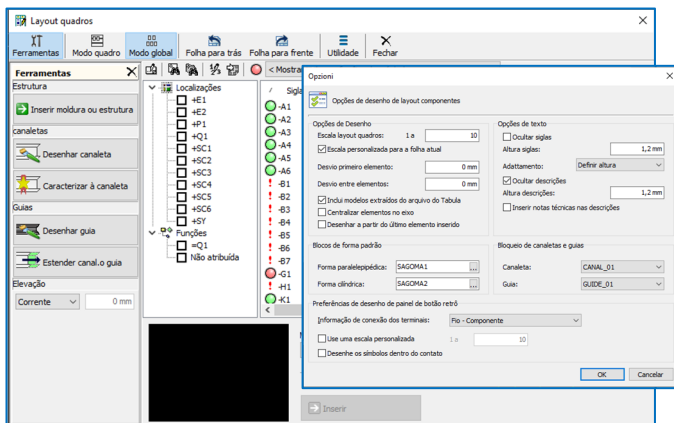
Layout quadros

Ferramentas | Modo quadro | Modo global | Folha para trás | Folha para frente | Utilidade | Fechar

Ferramentas

Estrutura

Inserir moldura ou estrutura

canaletas

Desenhar canaleta

Caracterizar à canaleta

Guias

Desenhar guia

Estender canal.o guia

Elevação

Corrente

0 mm

Localizações
+E1
+E2
+P1
+Q1
+SC1
+SC2
+SC3
+SC4
+SC5
+SC6
+SY
Funções
=Q1
Não atribuída

< Mostra

Sigla
-A1
-A2
-A3
-A4
-A5
-A6
-B1
-B2
-B3
-B4
-B5
-B6
-B7
-G1
-H1
-K1

Inserir

Opzioni

Opções de desenho de layout componentes

Opções de Desenho

Escala layout quadros: 1 a 10

Escala personalizada para a folha atual

Desvio primeiro elemento: 0 mm

Desvio entre elementos: 0 mm

Inclui modelos extraídos do arquivo do Tabula

Centralizar elementos no eixo

Desenhar a partir do último elemento inserido

Opções de texto

Ocultar siglas

Altura siglas: 1,2 mm

Adattamento: Definir altura

Ocultar descrições

Altura descrições: 1,2 mm

Inserir notas técnicas nas descrições

Blocos de forma padrão

Forma paralelepipédica: SAGOMA1

Forma cilíndrica: SAGOMA2

Bloqueio de canaletas e guias

Canaleta: CANAL_01

Guia: GUIDE_01

Preferências de desenho de painel de botão retrô

Informação de conexão dos terminais: Fio - Componente

Use uma escala personalizada 1 a 10

Desenhe os símbolos dentro do contato

OK

Cancelar